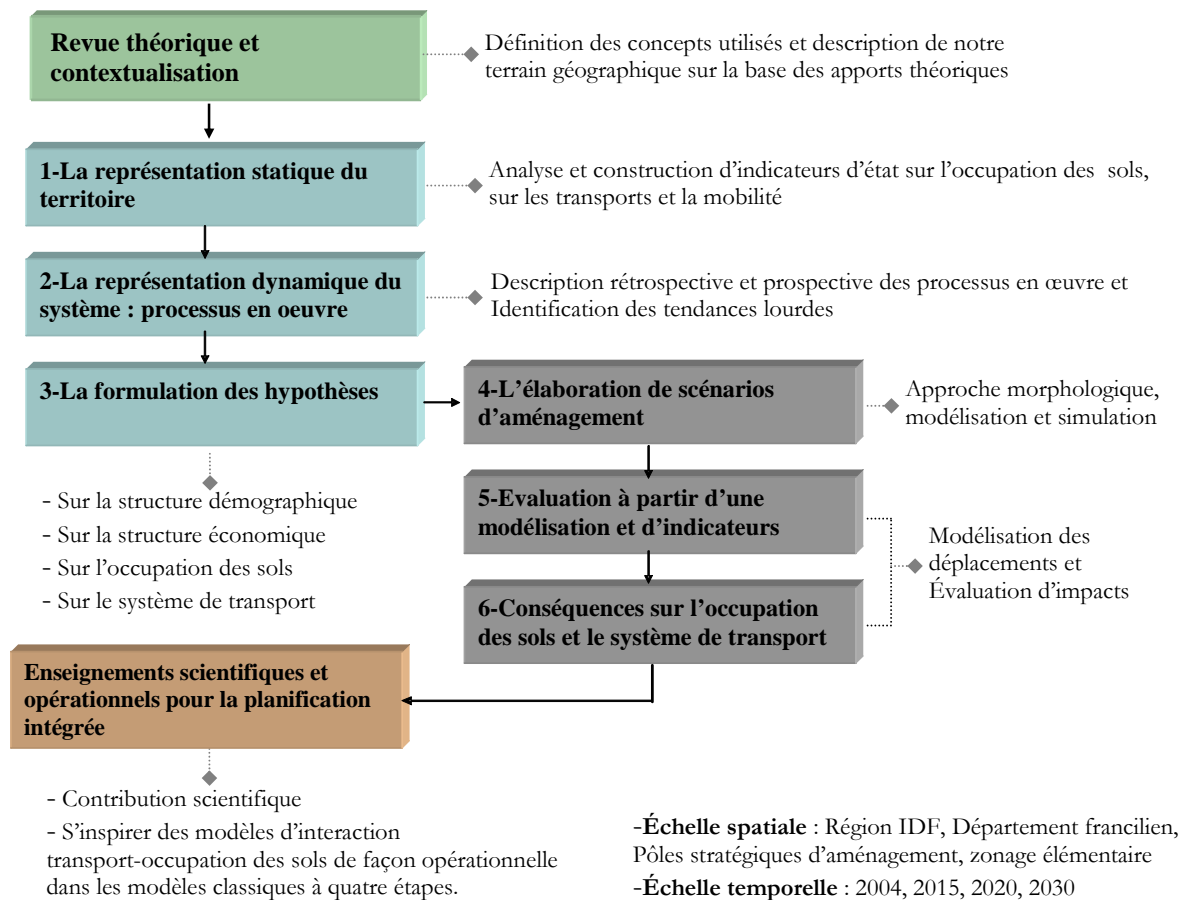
Revue théorique et contextualisation

Définition des concepts utilisés et description de notre terrain géographique sur la base des apports théoriques

1-La représentation statique du territoire

Analyse et construction d'indicateurs d'état sur l'occupation des sols, sur les transports et la mobilité

2-La représentation dynamique du système : processus en oeuvre

Description rétrospective et prospective des processus en œuvre et Identification des tendances lourdes

3-La formulation des hypothèses

- Sur la structure démographique
- Sur la structure économique
- Sur l'occupation des sols
- Sur le système de transport

4-L'élaboration de scénarios d'aménagement

Approche morphologique, modélisation et simulation

5-Evaluation à partir d'une modélisation et d'indicateurs

6-Conséquences sur l'occupation des sols et le système de transport

Modélisation des déplacements et Évaluation d'impacts

Enseignements scientifiques et opérationnels pour la planification intégrée

- Contribution scientifique
- S'inspirer des modèles d'interaction transport-occupation des sols de façon opérationnelle dans les modèles classiques à quatre étapes.

-Échelle spatiale : Région IDF, Département francilien, Pôles stratégiques d'aménagement, zonage élémentaire
-Échelle temporelle : 2004, 2015, 2020, 2030